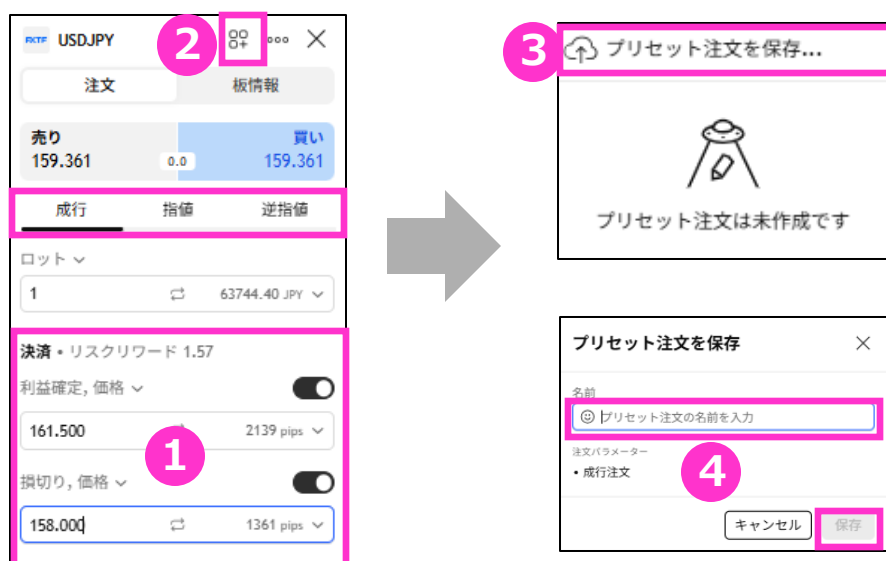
FXTF USDJPY
2
注文
板情報
売り
159.361
0.0
買い
159.361
成行
指値
逆指値
ロット
1
63744.40 JPY
決済 • リスクリワード 1.57
利益確定, 価格
161.500
2139 pips
1
損切り, 価格
158.000
1361 pips

3
プリセット注文を保存...
プリセット注文は未作成です

プリセット注文を保存
名前
プリセット注文の名前を入力
注文パラメーター
• 成行注文
4
キャンセル
保存